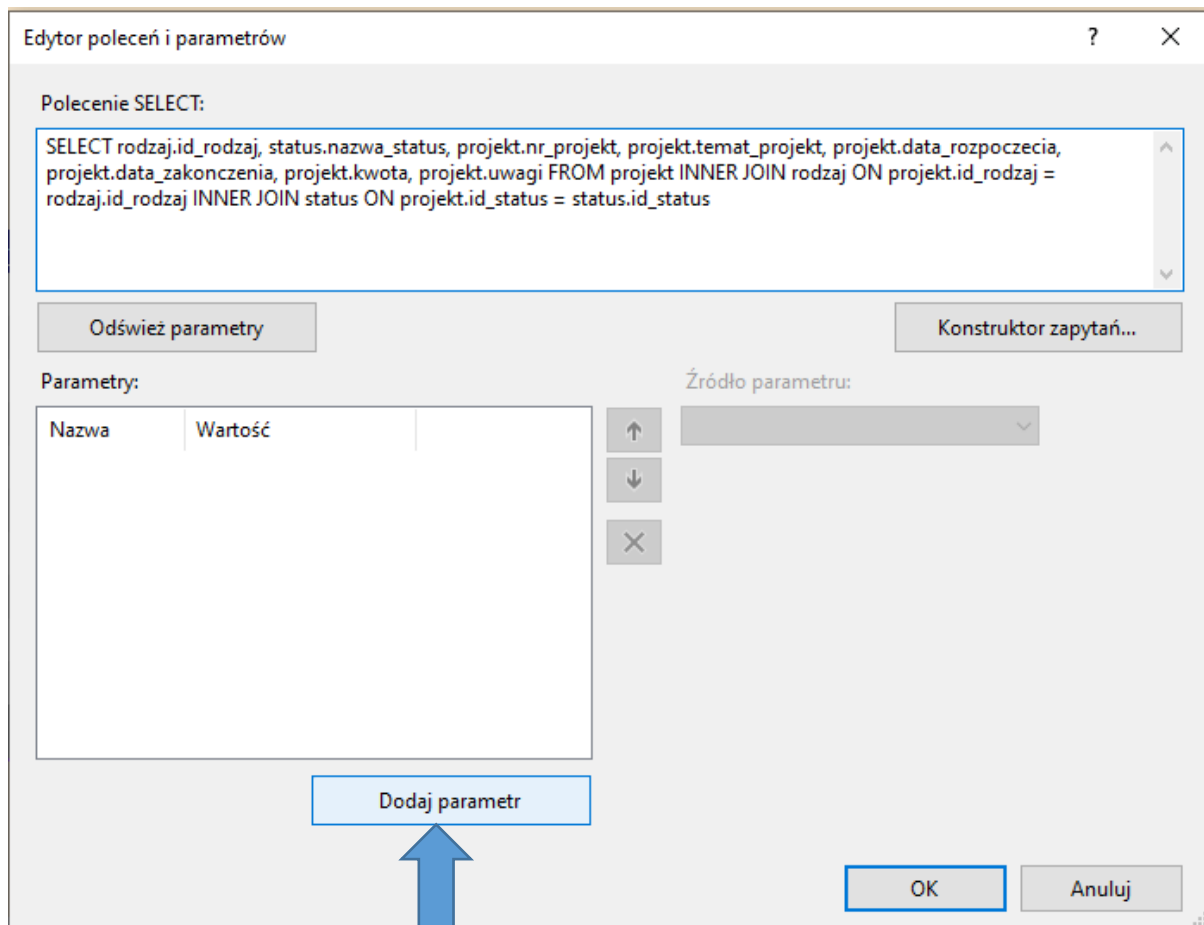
Edytor poleceń i parametrów

?

Polecenie SELECT:

SELECT rodzaj.id_rodzaj, status.nazwa_status, projekt.nr_projekt, projekt.temat_projekt, projekt.data_rozpoczecia, projekt.data_zakonczenia, projekt.kwota, projekt.uwagi FROM projekt INNER JOIN rodzaj ON projekt.id_rodzaj = rodzaj.id_rodzaj INNER JOIN status ON projekt.id_status = status.id_status

Odśwież parametry

Konstruktor zapytań...

Parametry:

Źródło parametru:

| Nazwa | Wartość |
|---|---|

Dodaj parametr

OK

Anuluj